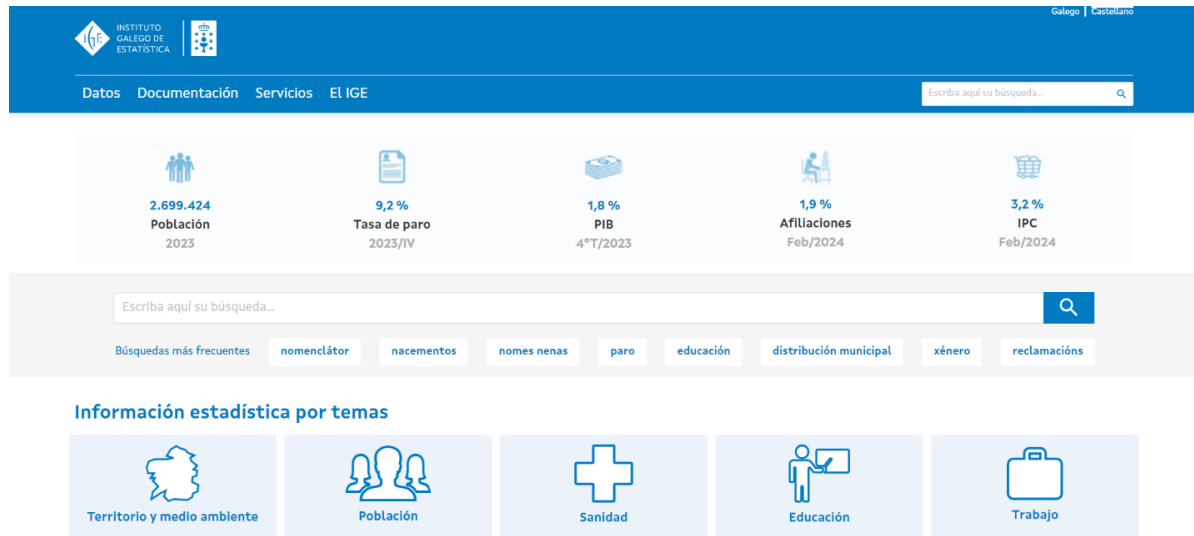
INSTITUTO GALEGO DE ESTATÍSTICA

Galego | Castellano

Datos Documentación Servicios El IGE

Escriba aquí su búsqueda...

2.699.424
Población
2023

9,2 %
Tasa de paro
2023/IV

1,8 %
PIB
4ºT/2023

1,9 %
Afiliaciones
Feb/2024

3,2 %
IPC
Feb/2024

Escriba aquí su búsqueda...

Búsquedas más frecuentes nomenclátor nacementos nomes nenas paro educación distribución municipal xénero reclamacións

Información estadística por temas

Territorio y medio ambiente

Población

Sanidad

Educación

Trabajo